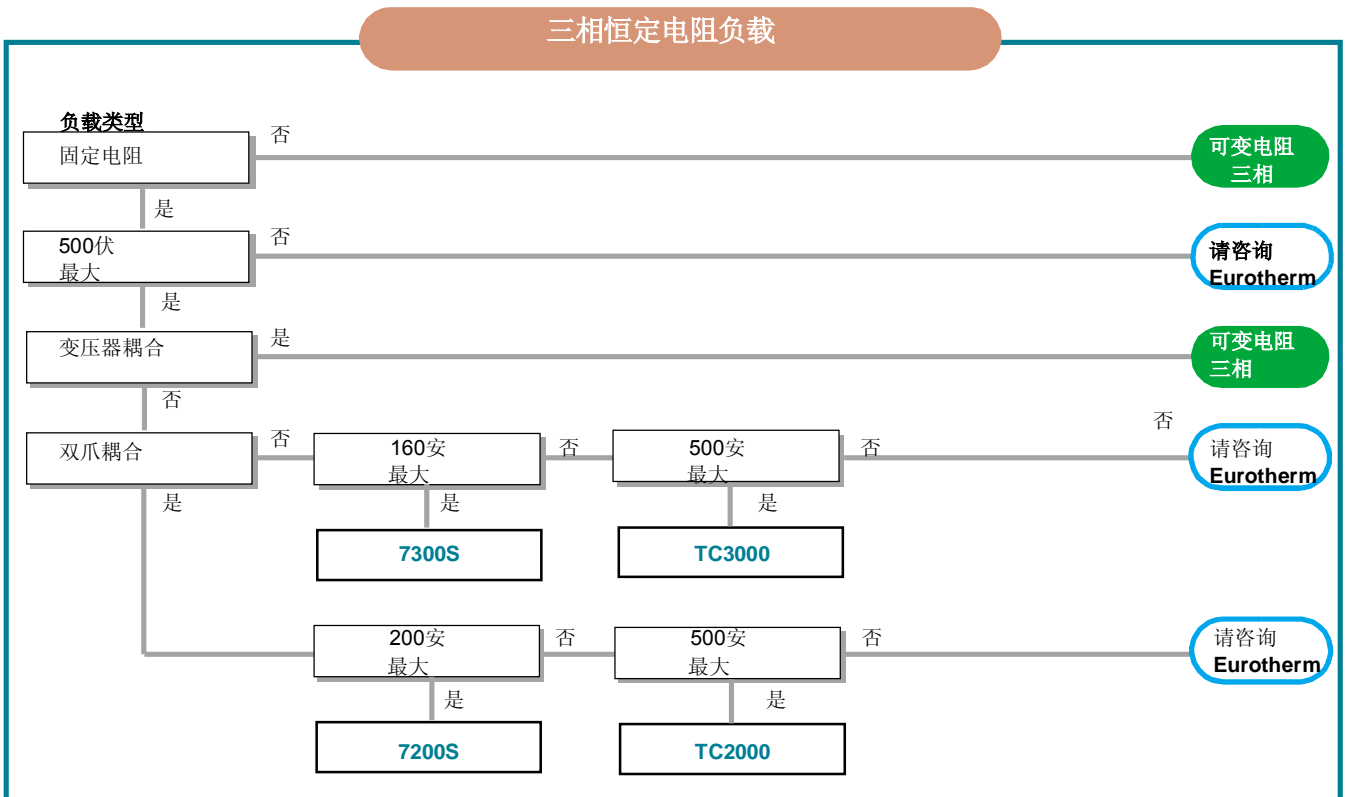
三相恒定电阻负载

负载类型

固定电阻

否

可变电阻
三相

是

500伏
最大

否

请咨询
Eurotherm

是

变压器耦合

是

可变电阻
三相

否

否

双爪耦合

否

160安
最大

否

500安
最大

否

请咨询
Eurotherm

是

是

是

7300S

TC3000

200安
最大

否

500安
最大

否

请咨询
Eurotherm

是

是

7200S

TC2000